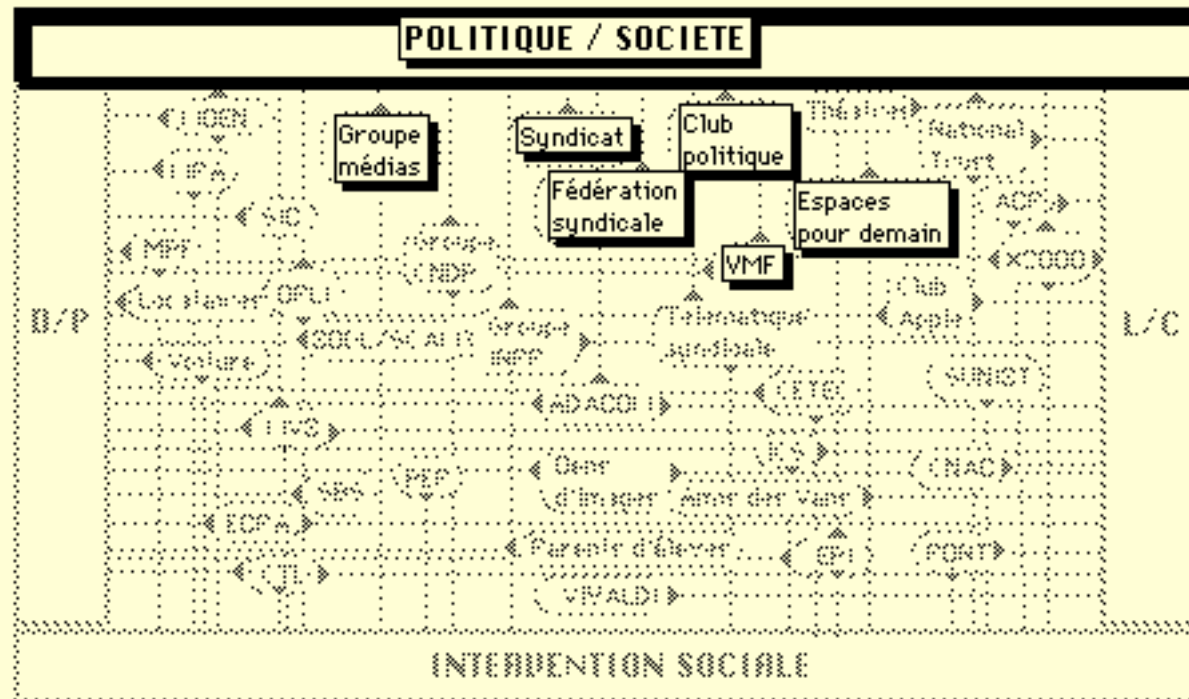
POLITIQUE / SOCIETE

Groupe médias

Syndicat

Club politique

Fédération syndicale

Espaces pour demain

VMF

Théâtres

National Trust

ACP

×2000

Club Apple

SUNIST

NAC

PONT

EPI

Télématique syndicale

CETEC

ADACOM

Groupe CNDP

Groupe INFP

SOC/SCALIR

OPLI

Loc planner

MPF

SIC

HOCN

IPA

Voiture

UVS

SBS

PEP

ECPA

CTL

Gens d'images

Amis des Vans

Parents d'élèves

VIVALDI

D/P

L/C

INTERVENTION SOCIALE